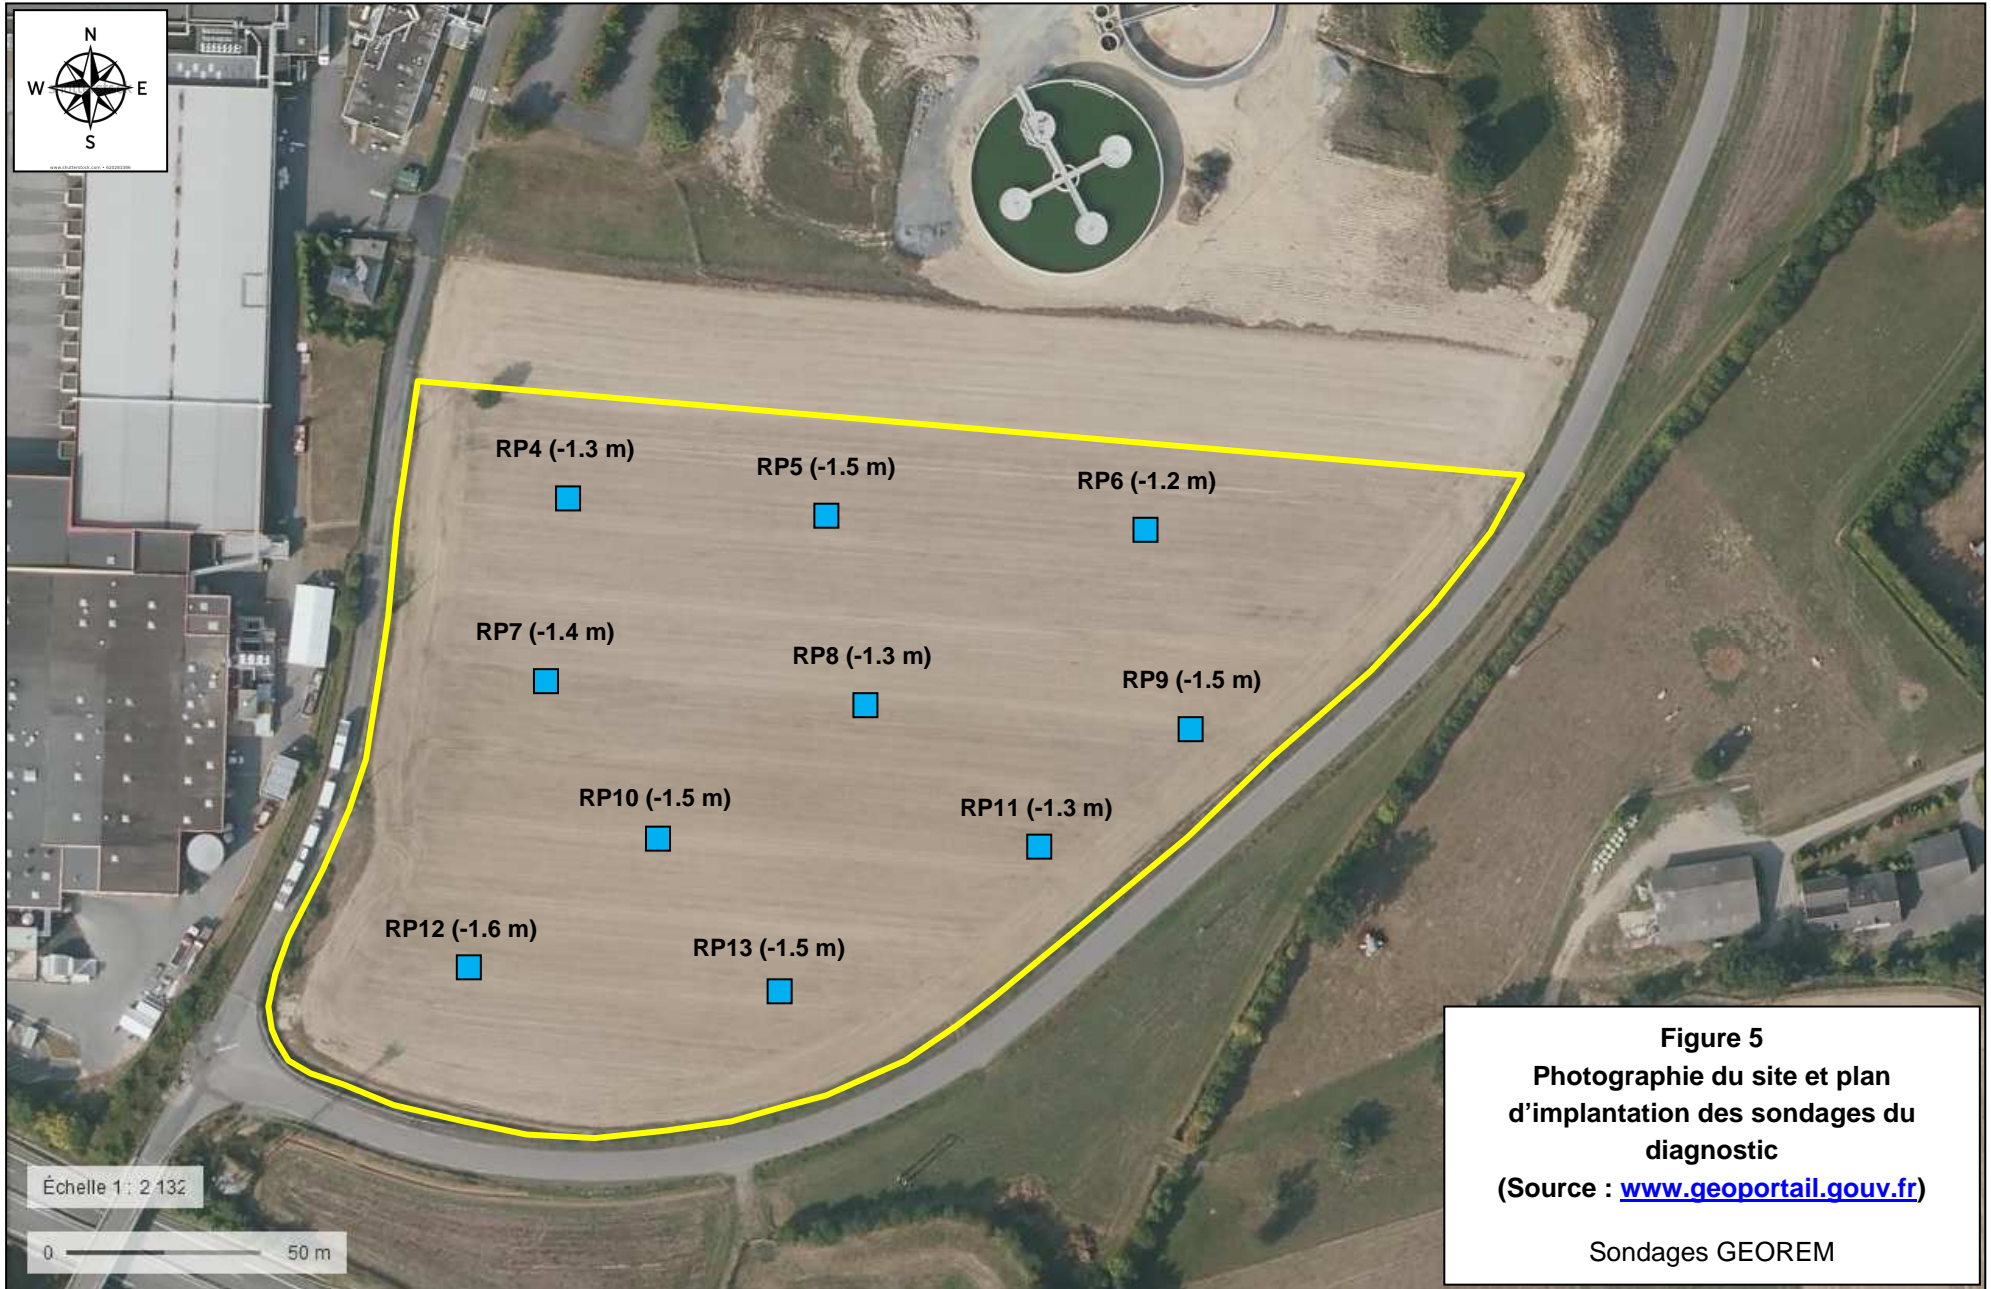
N
W
E
S

RP4 (-1.3 m)
RP5 (-1.5 m)
RP6 (-1.2 m)
RP7 (-1.4 m)
RP8 (-1.3 m)
RP9 (-1.5 m)
RP10 (-1.5 m)
RP11 (-1.3 m)
RP12 (-1.6 m)
RP13 (-1.5 m)

Échelle 1 : 2 132
0
50 m

Figure 5
Photographie du site et plan d'implantation des sondages du diagnostic
(Source : www.geoportail.gouv.fr)

Sondages GEOREM